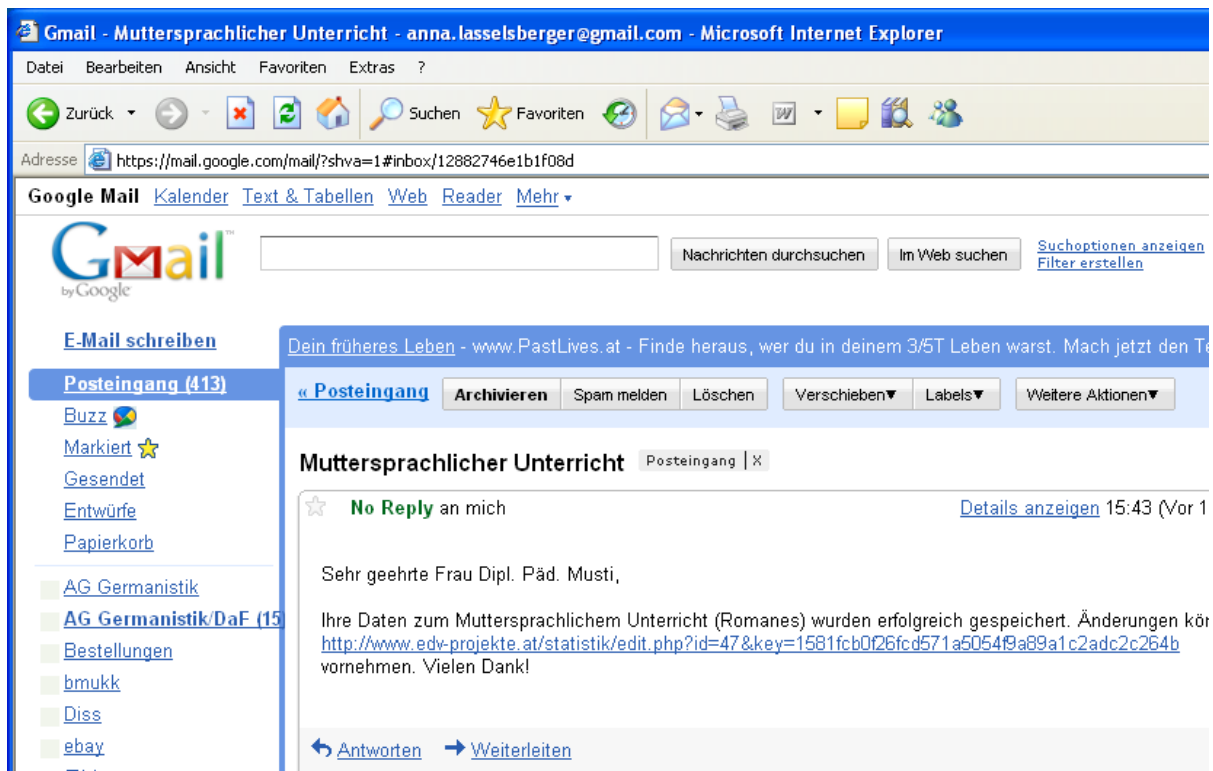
Gmail - Muttersprachlicher Unterricht - anna.lasselsberger@gmail.com - Microsoft Internet Explorer

Datei Bearbeiten Ansicht Favoriten Extras ?

Zurück Suchen Favoriten

Adresse https://mail.google.com/mail/?shva=1#inbox/12882746e1b1f08d

Google Mail Kalender Text & Tabellen Web Reader Mehr ▾

Gmail by Google

Nachrichten durchsuchen Im Web suchen Suchoptionen anzeigen Filter erstellen

E-Mail schreiben

Posteingang (413)
Buzz
Markiert
Gesendet
Entwürfe
Papierkorb

AG Germanistik
AG Germanistik/DaF (15
Bestellungen
bmukk
Diss
ebay

Dein früheres Leben - www.PastLives.at - Finde heraus, wer du in deinem 3/5T Leben warst. Mach jetzt den Te

« Posteingang Archivieren Spam melden Löschen Verschieben▼ Labels▼ Weitere Aktionen▼

Muttersprachlicher Unterricht Posteingang | X

No Reply an mich Details anzeigen 15:43 (Vor 1

Sehr geehrte Frau Dipl. Päd. Musti,

Ihre Daten zum Muttersprachlichem Unterricht (Romanes) wurden erfolgreich gespeichert. Änderungen kön
http://www.edv-projekte.at/statistik/edit.php?id=47&key=1581fcb0f26fcd571a5054f9a89a1c2adc2c264b
vornehmen. Vielen Dank!

Antworten Weiterleiten